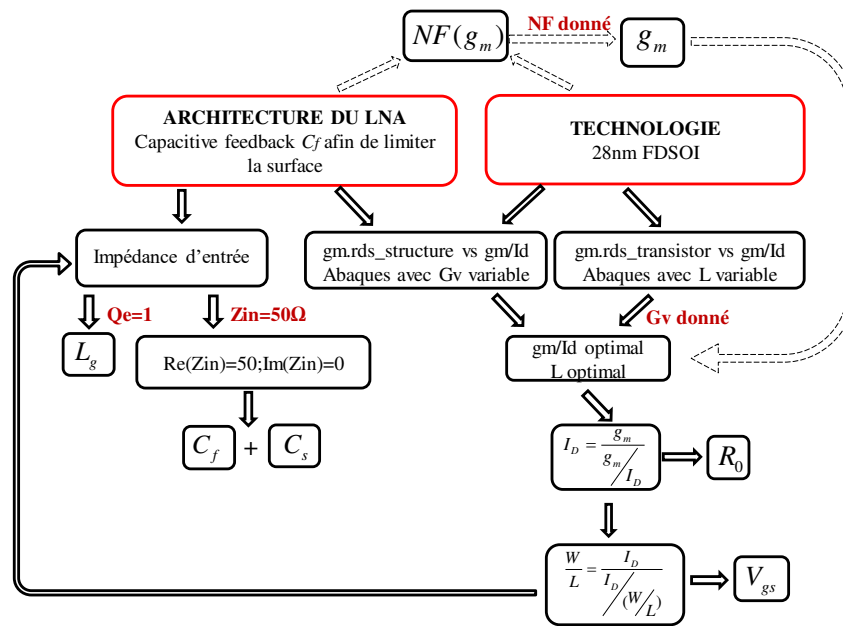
$NF(g_m)$

NF donné

$g_m$

ARCHITECTURE DU LNA
Capacitive feedback $C_f$ afin de limiter la surface

TECHNOLOGIE
28nm FDSOI

Impédance d'entrée

gm.rds_structure vs gm/Id
Abaques avec Gv variable

gm.rds_transistor vs gm/Id
Abaques avec L variable

Qe=1

Zin=50Ω

Gv donné

$L_g$

Re(Zin)=50;Im(Zin)=0

gm/Id optimal
L optimal

$C_f$ + $C_s$

$I_D = \frac{g_m}{g_m/I_D}$

$R_0$

$\frac{W}{L} = \frac{I_D}{I_D/(W/L)}$

$V_{gs}$